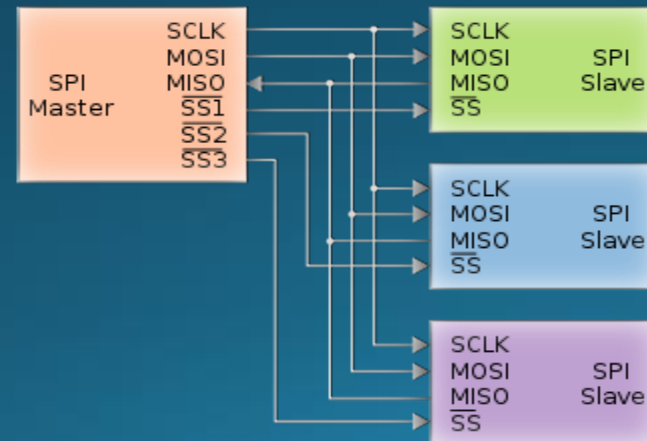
SPI Master
SCLK
MOSI
MISO
$\overline{SS1}$
$\overline{SS2}$
$\overline{SS3}$

SCLK
MOSI
MISO
$\overline{SS}$
SPI Slave

SCLK
MOSI
MISO
$\overline{SS}$
SPI Slave

SCLK
MOSI
MISO
$\overline{SS}$
SPI Slave